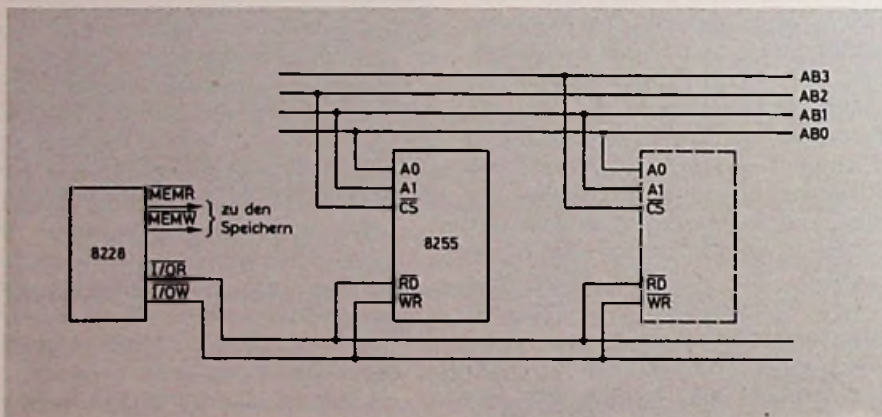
AB3
AB2
AB1
AB0

8228
$\overline{MEMR}$
$\overline{MEMW}$
zu den Speichern
$\overline{I/OR}$
$\overline{I/OW}$

A0
A1
$\overline{CS}$
8255
$\overline{RD}$
$\overline{WR}$

A0
A1
$\overline{CS}$
$\overline{RD}$
$\overline{WR}$